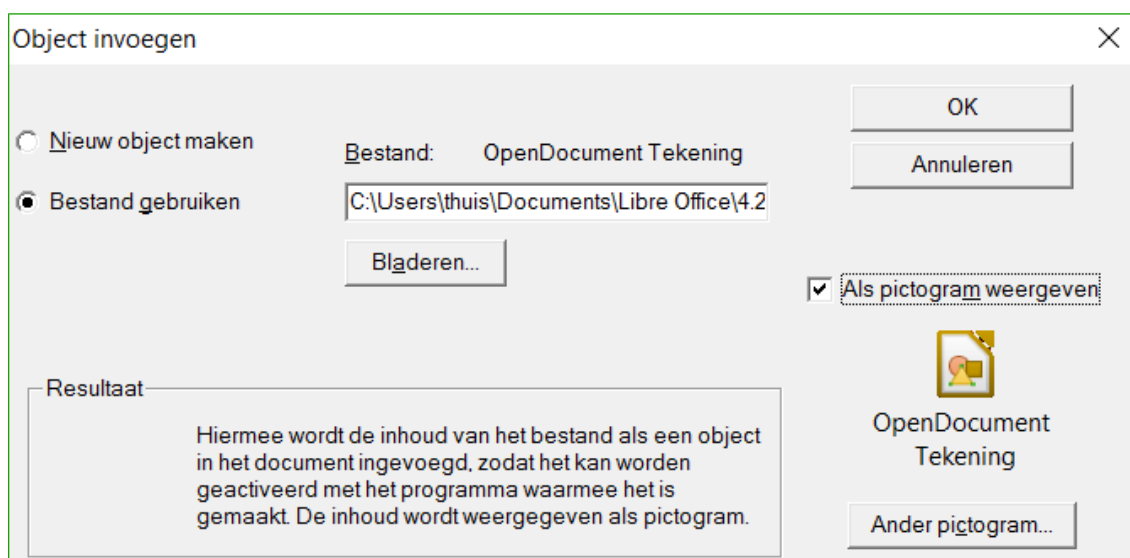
Object invoegen

Nieuw object maken

Bestand gebruiken

Bestand: OpenDocument Tekening

C:\Users\thuis\Documents\Libre Office\4.2

Bladeren...

OK

Annuleren

Als pictogram weergeven

OpenDocument Tekening

Resultaat

Hiermee wordt de inhoud van het bestand als een object in het document ingevoegd, zodat het kan worden geactiveerd met het programma waarmee het is gemaakt. De inhoud wordt weergegeven als pictogram.

Ander pictogram...